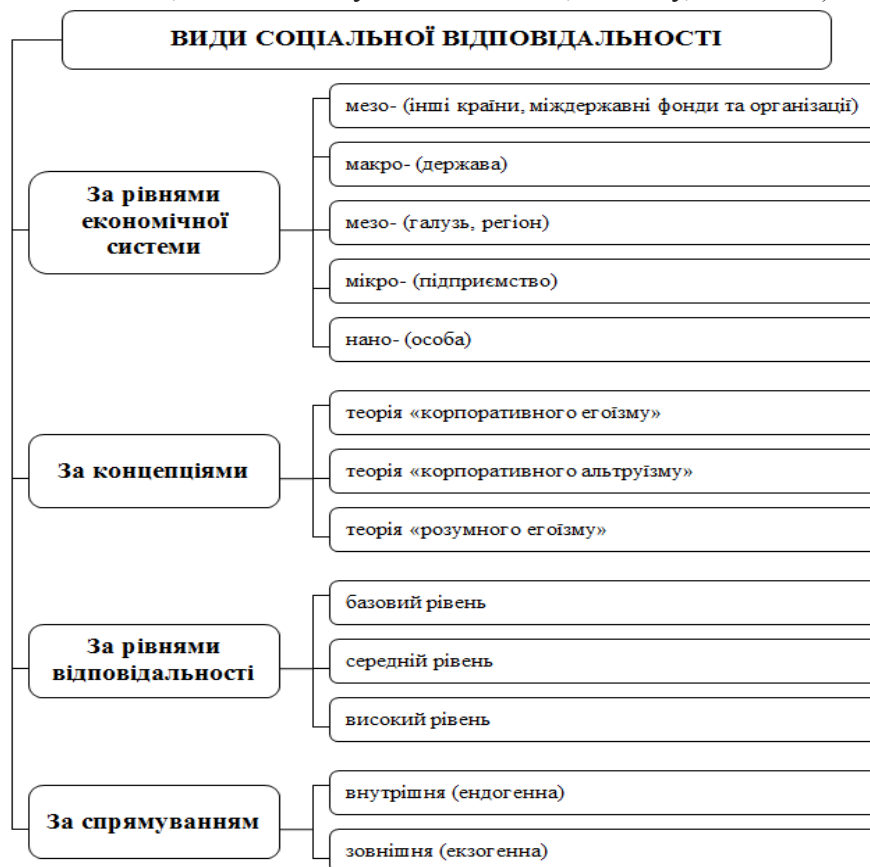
ВИДИ СОЦІАЛЬНОЇ ВІДПОВІДАЛЬНОСТІ

За рівнями економічної системи

мезо- (інші країни, міждержавні фонди та організації)

макро- (держава)

мезо- (галузь, регіон)

мікро- (підприємство)

нано- (особа)

За концепціями

теорія «корпоративного егоїзму»

теорія «корпоративного альтруїзму»

теорія «розумного егоїзму»

За рівнями відповідальності

базовий рівень

середній рівень

високий рівень

За спрямуванням

внутрішня (ендогенна)

зовнішня (екзогенна)